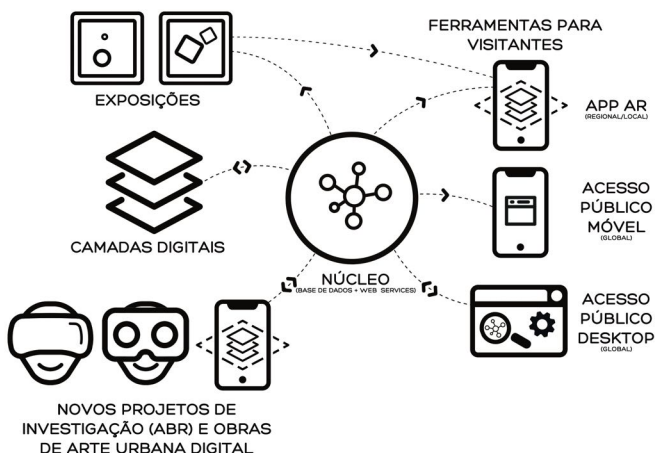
EXPOSIÇÕES

FERRAMENTAS PARA VISITANTES

APP AR
(REGIONAL/LOCAL)

CAMADAS DIGITAIS

ACESSO PÚBLICO MÓVEL
(GLOBAL)

NÚCLEO
(BASE DE DADOS + WEB SERVICES)

ACESSO PÚBLICO DESKTOP
(GLOBAL)

NOVOS PROJETOS DE INVESTIGAÇÃO (ABR) E OBRAS DE ARTE URBANA DIGITAL